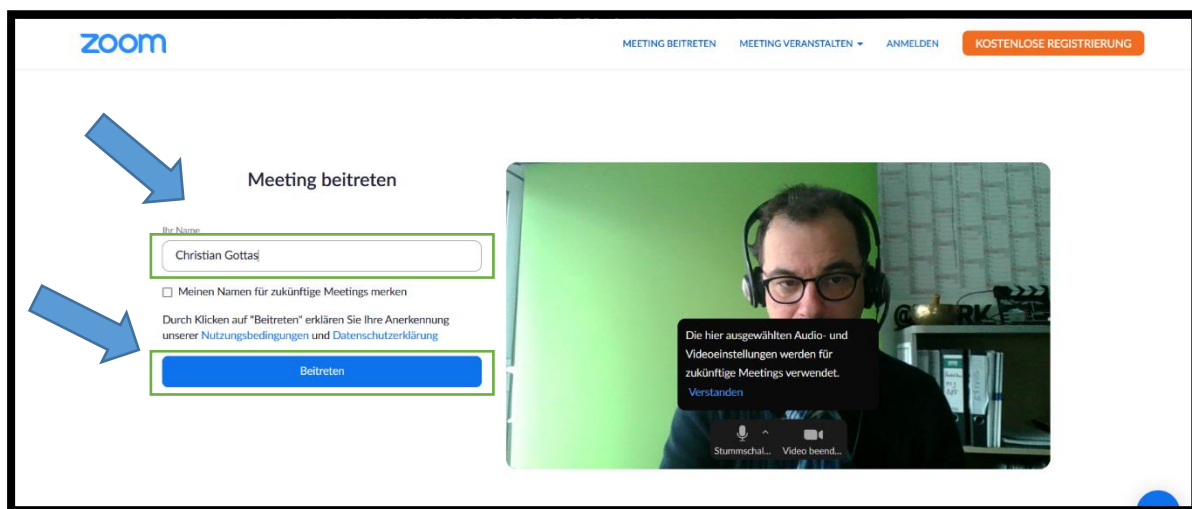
zoom

MEETING BEITRETEN MEETING VERANSTALTEN ▾ ANMELDEN KOSTENLOSE REGISTRIERUNG

Meeting beitreten

Ihr Name

Christian Gottas

Meinen Namen für zukünftige Meetings merken

Durch Klicken auf "Beitreten" erklären Sie Ihre Anerkennung unserer Nutzungsbedingungen und Datenschutzerklärung

Beitreten

Die hier ausgewählten Audio- und Videoeinstellungen werden für zukünftige Meetings verwendet.

Verstanden

Stummschal... Video beend...